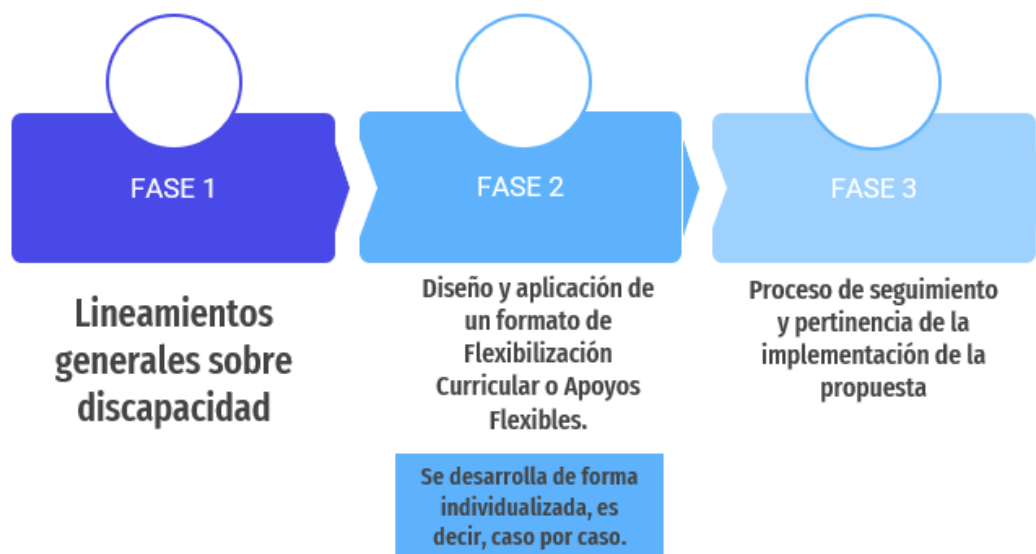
FASE 1

Lineamientos generales sobre discapacidad

FASE 2

Diseño y aplicación de un formato de Flexibilización Curricular o Apoyos Flexibles.

Se desarrolla de forma individualizada, es decir, caso por caso.

FASE 3

Proceso de seguimiento y pertinencia de la implementación de la propuesta